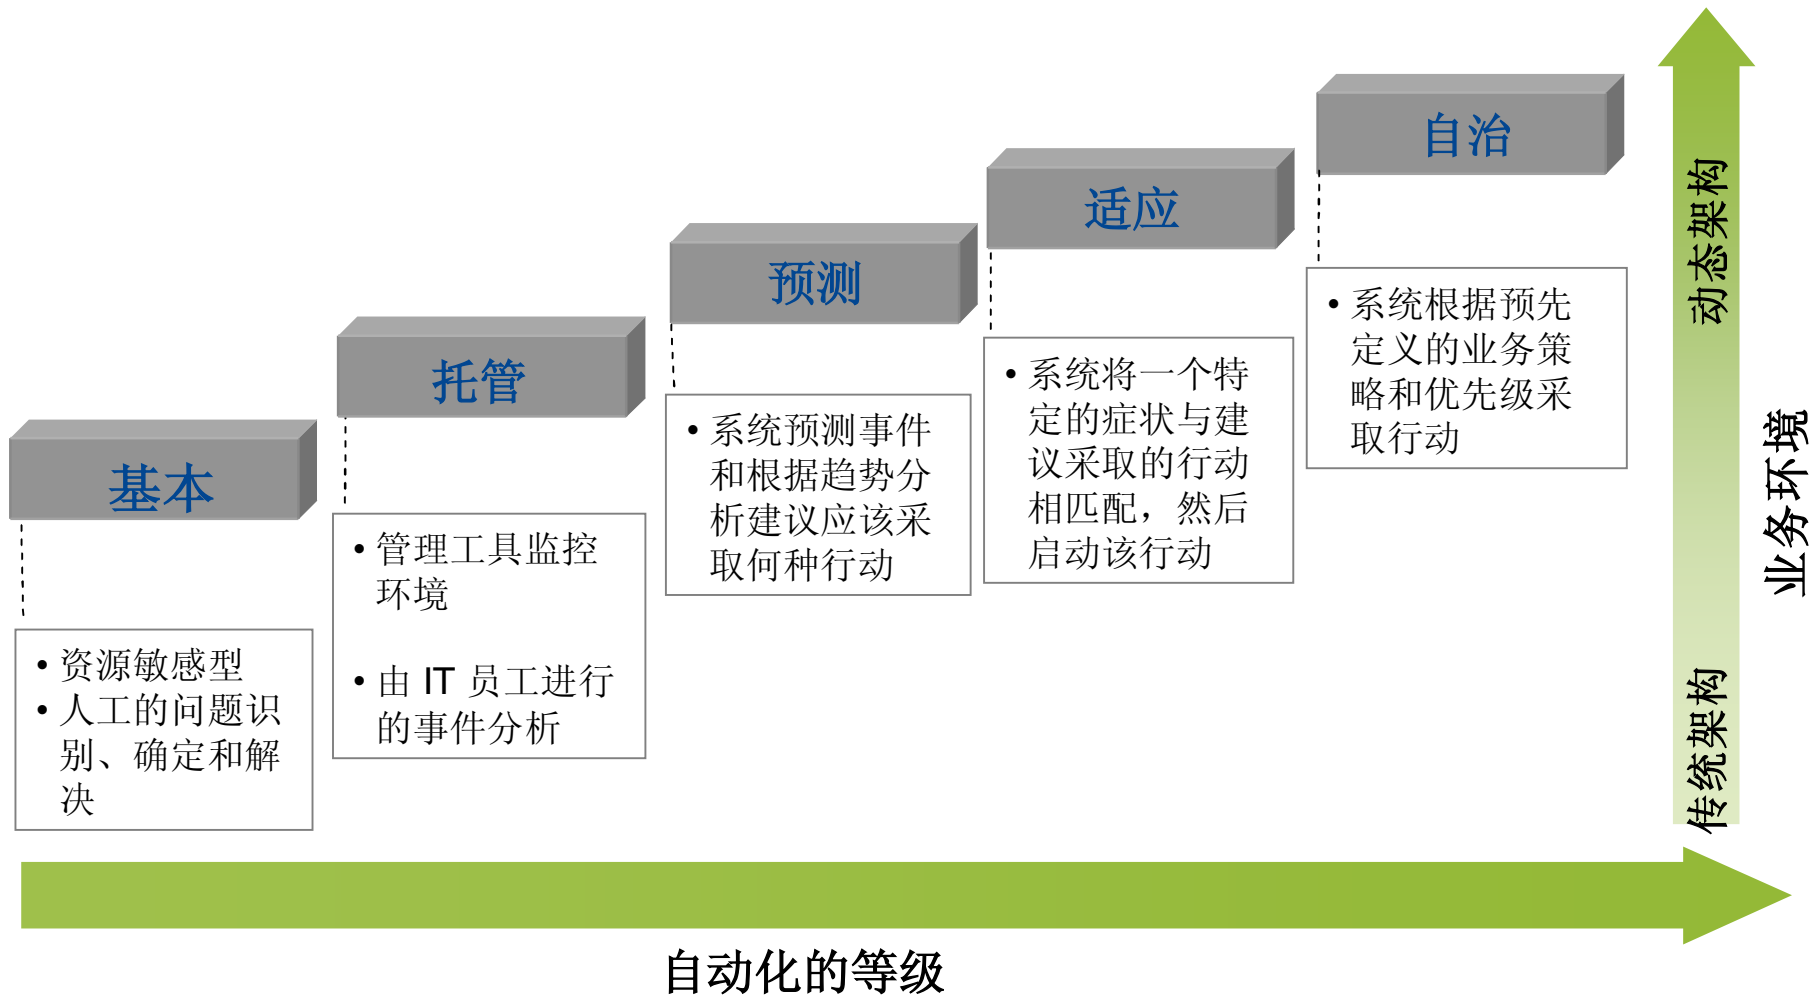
基本

• 资源敏感型
• 人工的问题识别、确定和解决

托管

• 管理工具监控环境

• 由 IT 员工进行的事件分析

预测

• 系统预测事件和根据趋势分析建议应该采取何种行动

适应

• 系统将一个特定的症状与建议采取的行动相匹配，然后启动该行动

自治

• 系统根据预先定义的业务策略和优先级采取行动

动态架构

传统架构

业务环境

自动化的等级